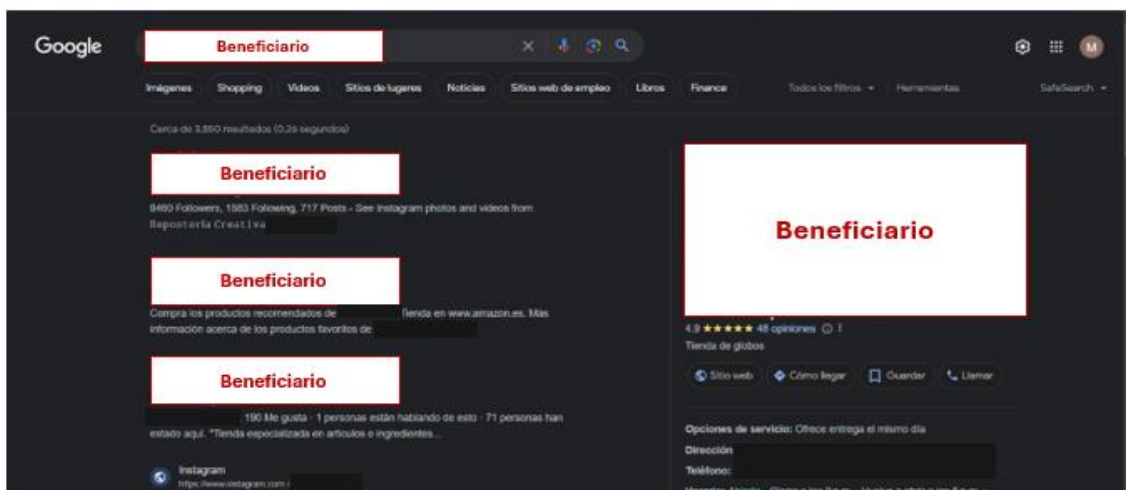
Google

Beneficiario

M

Imágenes Shopping Videos Sitios de lugares Noticias Sitios web de empleo Libros Finance Todos los filtros Herramientas SafeSearch

Cerca de 3.550 resultados (0,26 segundos)

Beneficiario

8460 Followers, 1583 Following, 717 Posts - See Instagram photos and videos from Reposteria Creativa

Beneficiario

Compra los productos recomendados de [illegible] Tienda en www.amazon.es. Más información acerca de los productos favoritos de

Beneficiario

190 Me gusta · 1 personas están hablando de esto · 71 personas han estado aquí. "Tienda especializada en artículos e ingredientes...

Instagram
https://www.instagram.com

Beneficiario

4,9 ★★★★★ 48 opiniones
Tienda de globos

Sitio web Cómo llegar Guardar Llamar

Opciones de servicio: Ofrece entrega el mismo día
Dirección:
Teléfono:

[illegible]